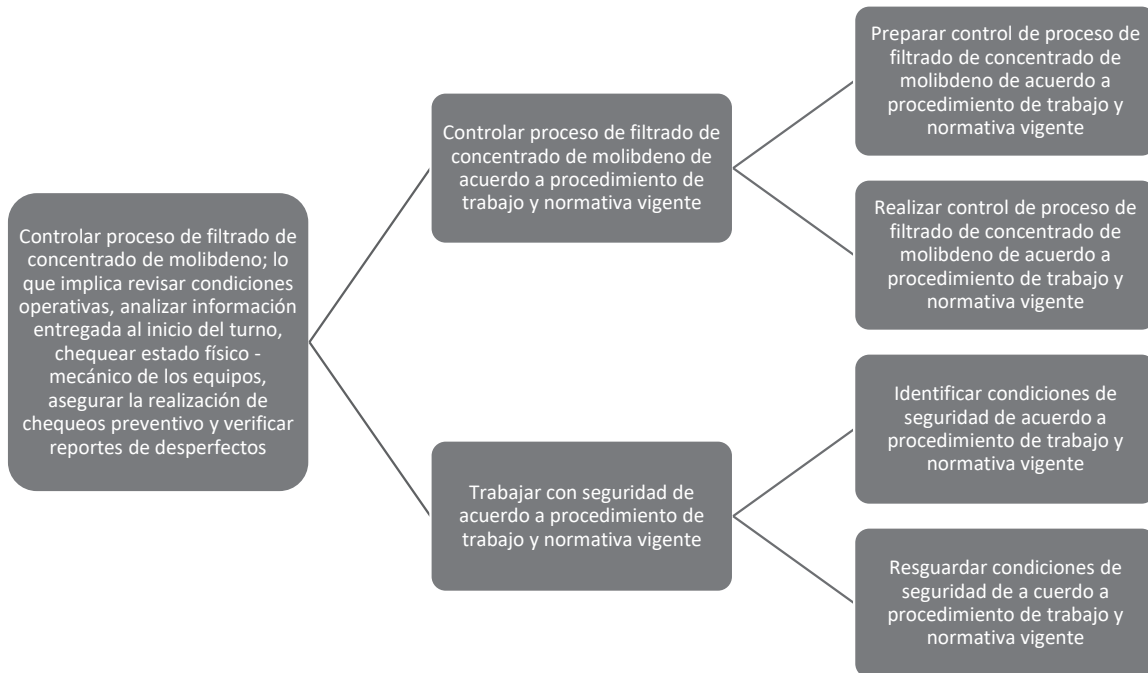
Controlar proceso de filtrado de concentrado de molibdeno; lo que implica revisar condiciones operativas, analizar información entregada al inicio del turno, chequear estado físico - mecánico de los equipos, asegurar la realización de chequeos preventivo y verificar reportes de desperfectos

Controlar proceso de filtrado de concentrado de molibdeno de acuerdo a procedimiento de trabajo y normativa vigente

Preparar control de proceso de filtrado de concentrado de molibdeno de acuerdo a procedimiento de trabajo y normativa vigente

Realizar control de proceso de filtrado de concentrado de molibdeno de acuerdo a procedimiento de trabajo y normativa vigente

Trabajar con seguridad de acuerdo a procedimiento de trabajo y normativa vigente

Identificar condiciones de seguridad de acuerdo a procedimiento de trabajo y normativa vigente

Resguardar condiciones de seguridad de a cuerdo a procedimiento de trabajo y normativa vigente